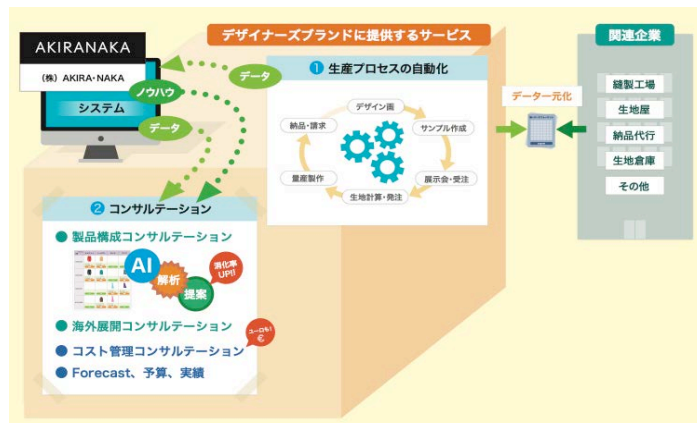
デザイナーズブランドに提供するサービス

AKIRANAKA

(株) AKIRA・NAKA

システム

ノウハウ

データ

データ

1 生産プロセスの自動化

デザイン画

サンプル作成

展示会・受注

生地計算・発注

量産製作

納品・請求

データ一元化

関連企業

縫製工場

生地屋

納品代行

生地倉庫

その他

2 コンサルテーション

製品構成コンサルテーション

AI

解析

提案

消化率UP!!

海外展開コンサルテーション

ユーロも!

コスト管理コンサルテーション

Forecast、予算、実績